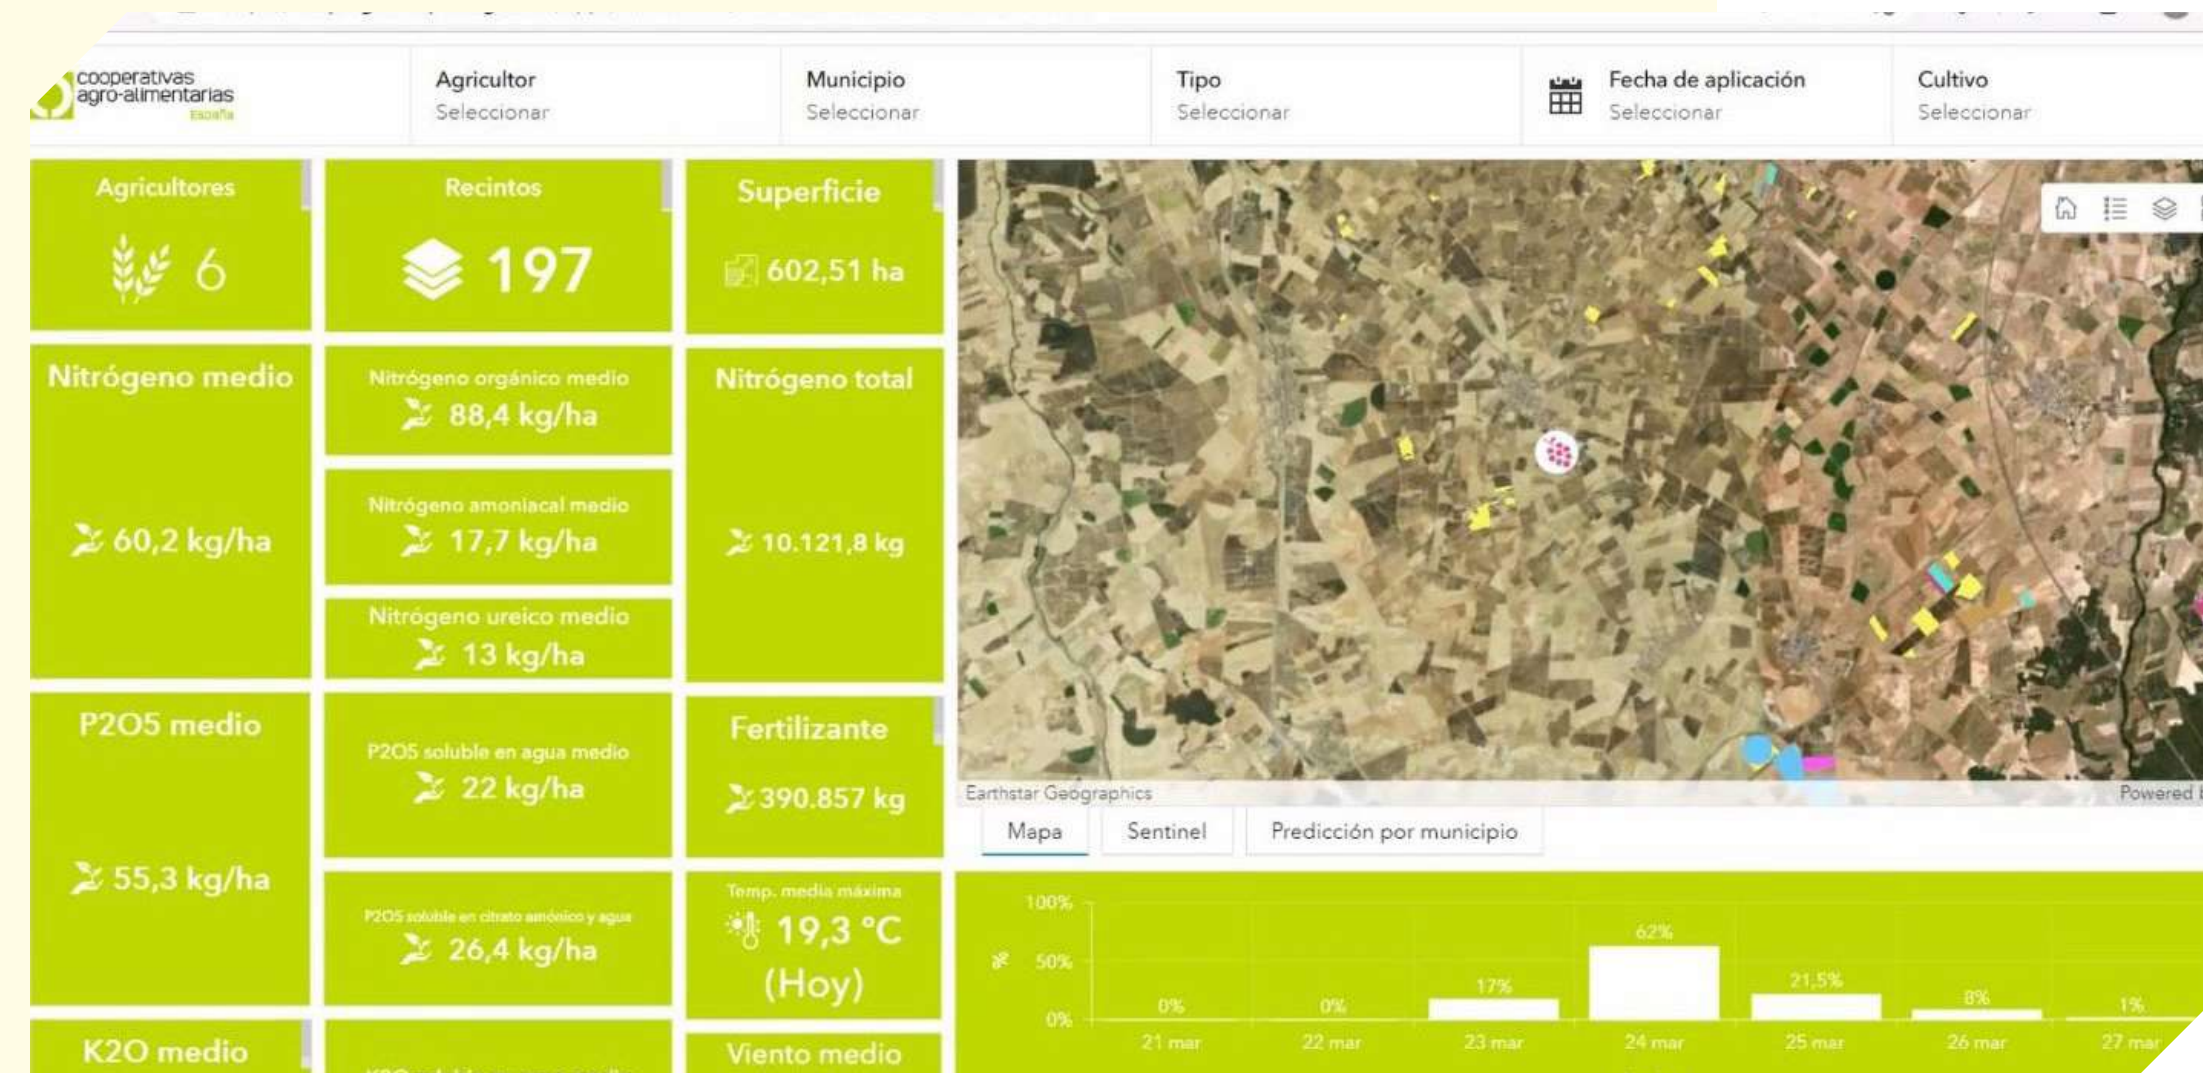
cooperativas agro-alimentarias España

Agricultor
Seleccionar

Municipio
Seleccionar

Tipo
Seleccionar

Fecha de aplicación
Seleccionar

Cultivo
Seleccionar

Agricultores
6

Recintos
197

Superficie
602,51 ha

Nitrógeno medio
60,2 kg/ha

Nitrógeno orgánico medio
88,4 kg/ha

Nitrógeno amoniacal medio
17,7 kg/ha

Nitrógeno ureico medio
13 kg/ha

Nitrógeno total
10.121,8 kg

P2O5 medio
55,3 kg/ha

P2O5 soluble en agua medio
22 kg/ha

P2O5 soluble en citrato amónico y agua
26,4 kg/ha

Fertilizante
390.857 kg

Temp. media máxima
19,3 °C
(Hoy)

K2O medio

Viento medio

Earthstar Geographics

Powered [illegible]

Mapa
Sentinel
Predicción por municipio

100%
50%
0%

0% 21 mar
0% 22 mar
17% 23 mar
62% 24 mar
21,5% 25 mar
8% 26 mar
1% 27 mar